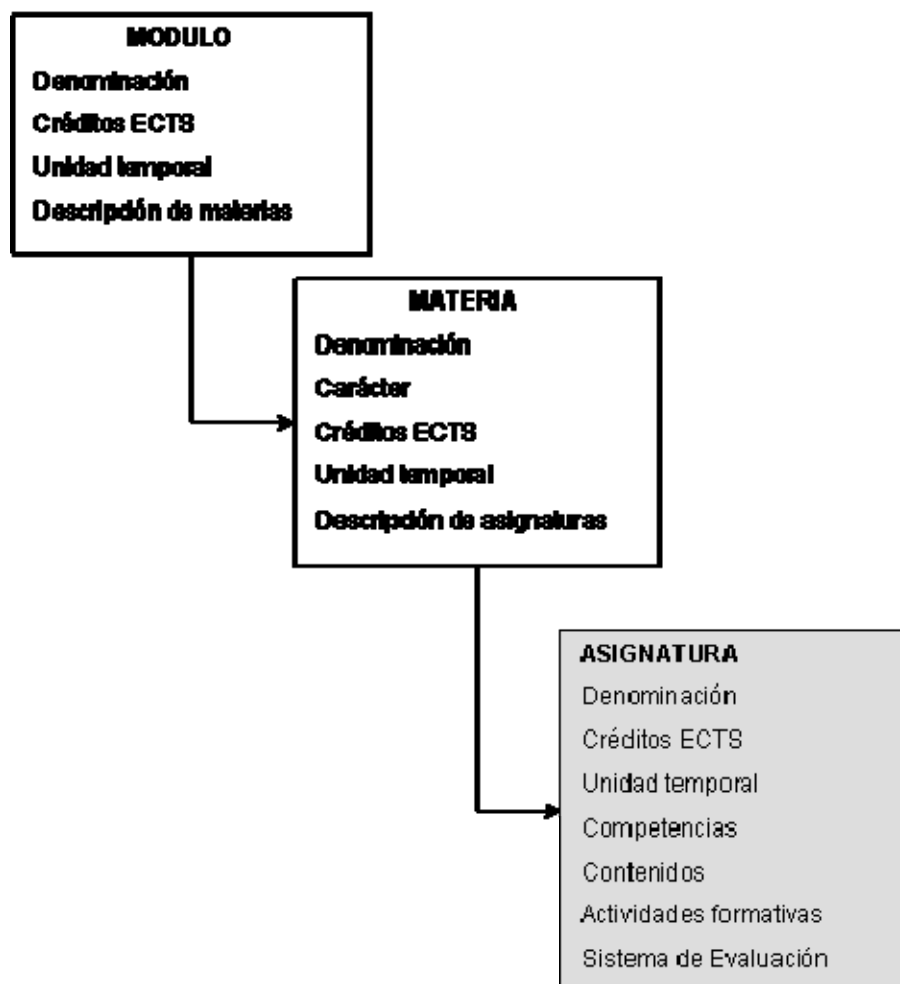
MODULO
Denominación
Créditos ECTS
Unidad temporal
Descripción de materias

MATERIA
Denominación
Carácter
Créditos ECTS
Unidad temporal
Descripción de asignaturas

ASIGNATURA
Denominación
Créditos ECTS
Unidad temporal
Competencias
Contenidos
Actividades formativas
Sistema de Evaluación